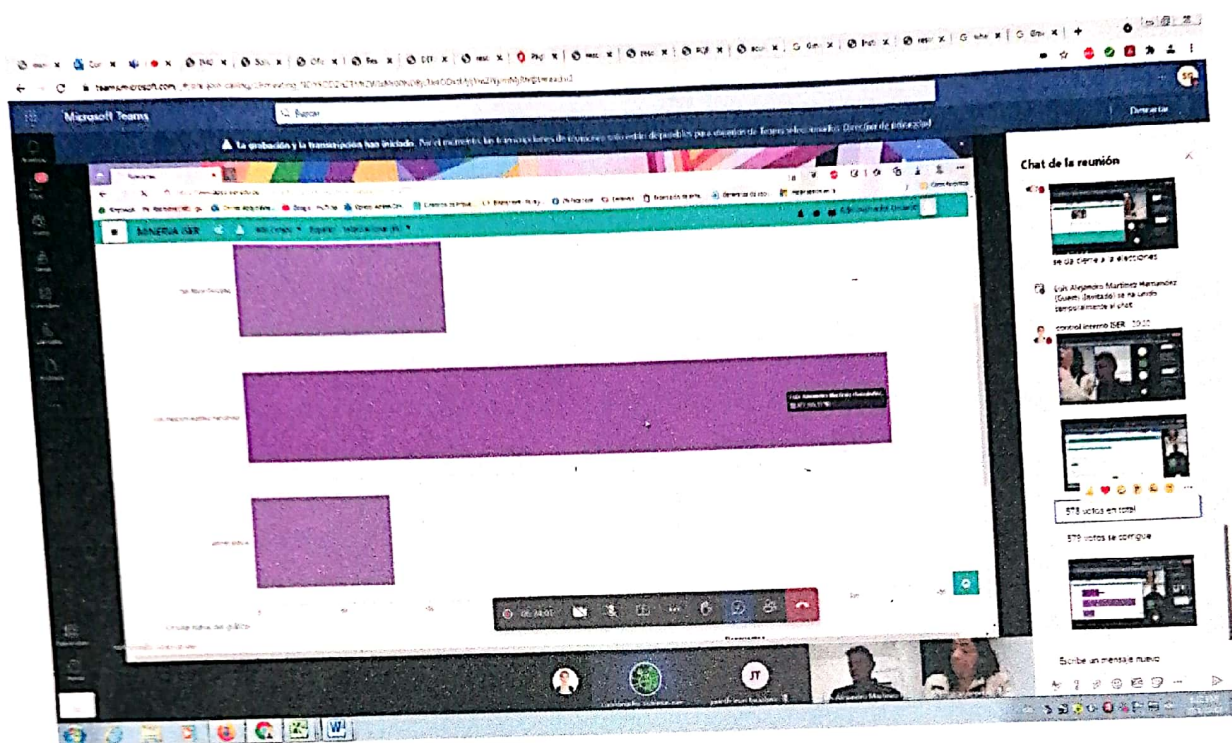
Microsoft Teams

Buscar

Desactivar

La grabación y la transcripción han iniciado Por el momento, las transcripciones de reuniones solo están disponibles para usuarios de Teams seleccionados. Directiva de privacidad

Chat de la reunión

se da cierre a la elecciones

Luis Alejandro Martínez Hernández (Guest, Invitado) se ha unido temporalmente al chat.

control interno ISER 10:10

578 votos en total

578 votos se corrigue

Escribe un mensaje nuevo

ASAMBLEA ISER

JT